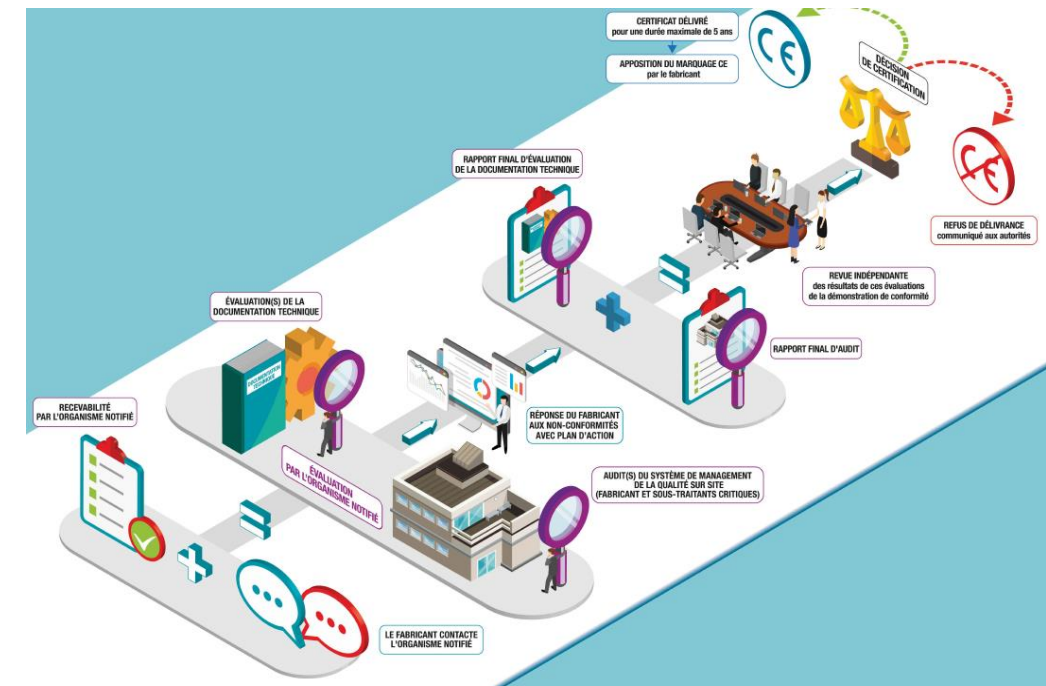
CERTIFICAT DÉLIVRÉ
pour une durée maximale de 5 ans

APPOSITION DU MARQUAGE CE
par le fabricant

DÉCISION DE CERTIFICATION

REFUS DE DÉLIVRANCE
communiqué aux autorités

RAPPORT FINAL D'ÉVALUATION DE LA DOCUMENTATION TECHNIQUE

REVUE INDÉPENDANTE
des résultats de ces évaluations de la démonstration de conformité

ÉVALUATION(S) DE LA DOCUMENTATION TECHNIQUE

DOCUMENTATION TECHNIQUE

RAPPORT FINAL D'AUDIT

RÉPONSE DU FABRICANT AUX NON-CONFORMITÉS AVEC PLAN D'ACTION

RECEVABILITÉ PAR L'ORGANISME NOTIFIÉ

ÉVALUATION PAR L'ORGANISME NOTIFIÉ

AUDIT(S) DU SYSTÈME DE MANAGEMENT DE LA QUALITÉ SUR SITE (FABRICANT ET SOUS-TRAITANTS CRITIQUES)

LE FABRICANT CONTACTE L'ORGANISME NOTIFIÉ